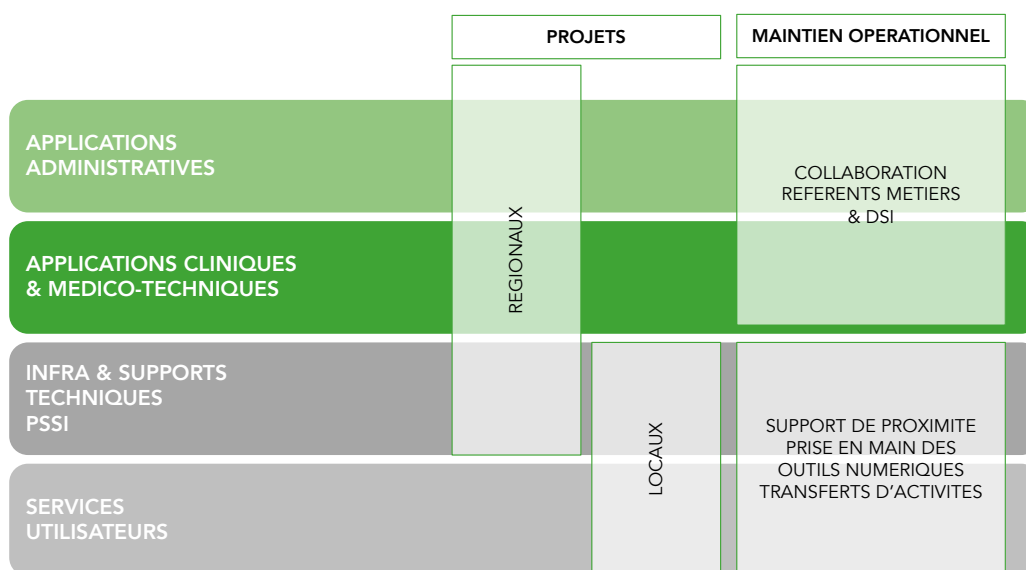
PROJETS

MAINTIEN OPERATIONNEL

APPLICATIONS ADMINISTRATIVES

APPLICATIONS CLINIQUES & MEDICO-TECHNIQUES

INFRA & SUPPORTS TECHNIQUES PSSI

SERVICES UTILISATEURS

REGIONAUX

LOCAUX

COLLABORATION REFERENTS METIERS & DSI

SUPPORT DE PROXIMITE PRISE EN MAIN DES OUTILS NUMERIQUES TRANSFERTS D'ACTIVITES